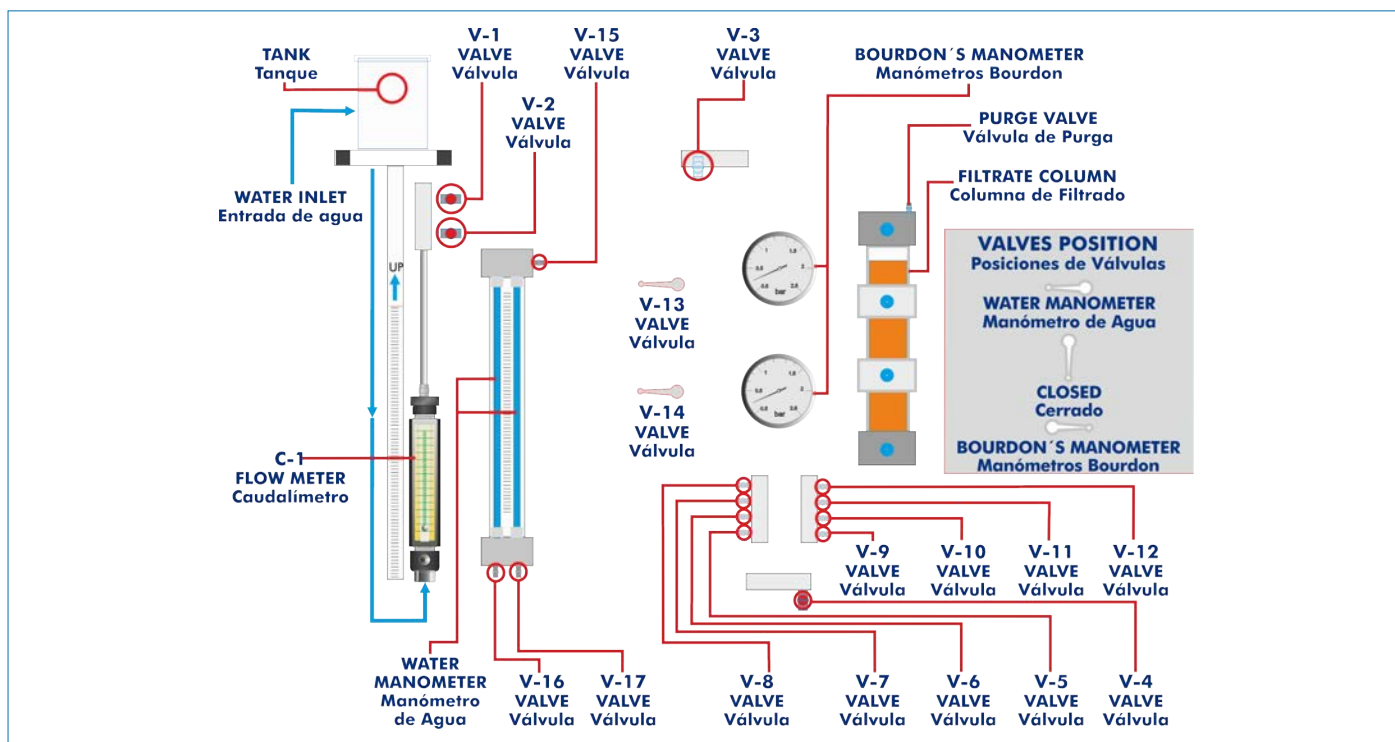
TANK
Tanque

V-1
VALVE
Válvula

V-15
VALVE
Válvula

V-3
VALVE
Válvula

BOURDON´S MANOMETER
Manómetros Bourdon

V-2
VALVE
Válvula

PURGE VALVE
Válvula de Purga

FILTRATE COLUMN
Columna de Filtrado

WATER INLET
Entrada de agua

UP

VALVES POSITION
Posiciones de Válvulas

WATER MANOMETER
Manómetro de Agua

CLOSED
Cerrado

BOURDON´S MANOMETER
Manómetros Bourdon

V-13
VALVE
Válvula

V-14
VALVE
Válvula

C-1
FLOW METER
Caudalímetro

V-9
VALVE
Válvula

V-10
VALVE
Válvula

V-11
VALVE
Válvula

V-12
VALVE
Válvula

WATER
MANOMETER
Manómetro
de Agua

V-16
VALVE
Válvula

V-17
VALVE
Válvula

V-8
VALVE
Válvula

V-7
VALVE
Válvula

V-6
VALVE
Válvula

V-5
VALVE
Válvula

V-4
VALVE
Válvula